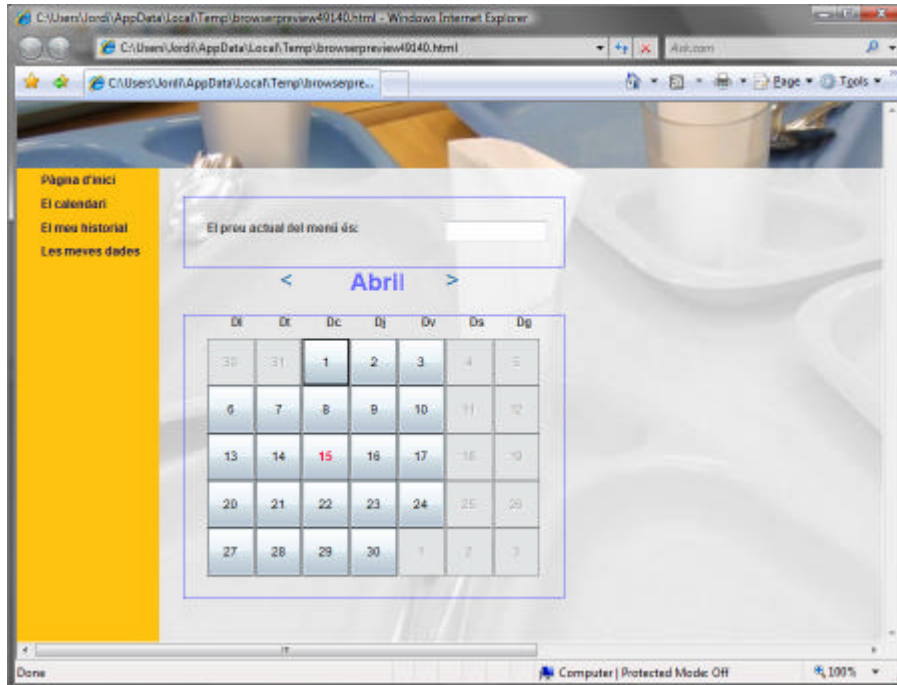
C:\Users\Jordi\AppData\Local\Temp\browserpreview49140.html - Windows Internet Explorer

C:\Users\Jordi\AppData\Local\Temp\browserpreview49140.html

Ask.com

C:\Users\Jordi\AppData\Local\Temp\browserpre...

Page ▾ Tools ▾

Pàgina d'inici
El calendari
El meu historial
Les meves dades

El preu actual del menú és:

<
Abril
>

| Dl | Dt | Dc | Dj | Dv | Ds | Dg |
|---|---|---|---|---|---|---|
| 30 | 31 | 1 | 2 | 3 | 4 | 5 |
| 6 | 7 | 8 | 9 | 10 | 11 | 12 |
| 13 | 14 | 15 | 16 | 17 | 18 | 19 |
| 20 | 21 | 22 | 23 | 24 | 25 | 26 |
| 27 | 28 | 29 | 30 | 1 | 2 | 3 |

Done

Computer | Protected Mode: Off

100%